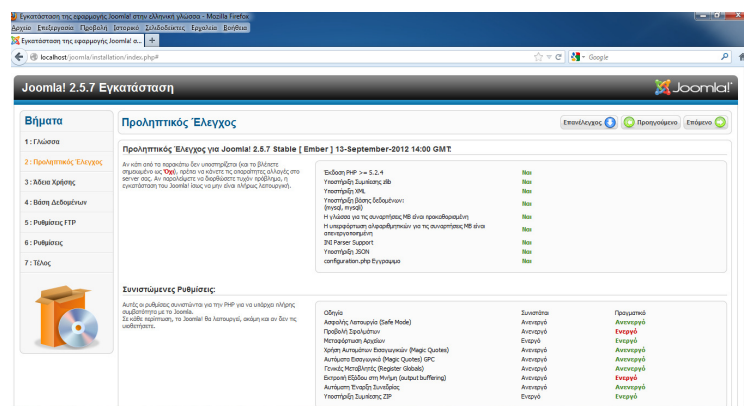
Εγκατάσταση της εφαρμογής Joomla! στην ελληνική γλώσσα - Mozilla Firefox

Αρχείο Επεξεργασία Προβολή Ιστορικό Σελιδοδείκτες Εργαλεία Βοήθεια

Εγκατάσταση της εφαρμογής Joomla! σ... +

localhost/joomla/installation/index.php#

Google

Joomla! 2.5.7 Εγκατάσταση

Joomla!

Βήματα

1 : Γλώσσα

2 : Προληπτικός Έλεγχος

3 : Άδεια Χρήσης

4 : Βάση Δεδομένων

5 : Ρυθμίσεις FTP

6 : Ρυθμίσεις

7 : Τέλος

Προληπτικός Έλεγχος

Επανέλεγχος

Προηγούμενο

Επόμενο

Προληπτικός Έλεγχος για Joomla! 2.5.7 Stable [ Ember ] 13-September-2012 14:00 GMT:

Αν κάτι από τα παρακάτω δεν υποστηρίζεται (και το βλέπετε σημειωμένο ως Όχι), πρέπει να κάνετε τις απαραίτητες αλλαγές στο server σας. Αν παραλείψετε να διορθώσετε τυχόν πρόβλημα, η εγκατάσταση του Joomla! ίσως να μην είναι πλήρως λειτουργική.

| | |
|---|---|
| Έκδοση PHP >= 5.2.4 | Ναι |
| Υποστήριξη Συμπίεσης zlib | Ναι |
| Υποστήριξη XML | Ναι |
| Υποστήριξη βάσης δεδομένων: (mysql, mysqli) | Ναι |
| Η γλώσσα για τις συναρτήσεις MB είναι προκαθορισμένη | Ναι |
| Η υπερφόρτωση αλφαριθμητικών για τις συναρτήσεις MB είναι απενεργοποιημένη | Ναι |
| INI Parser Support | Ναι |
| Υποστήριξη JSON | Ναι |
| configuration.php Εγγράψιμο | Ναι |

Συνιστώμενες Ρυθμίσεις:

Αυτές οι ρυθμίσεις συνιστώνται για την PHP για να υπάρχει πλήρης συμβατότητα με το Joomla. Σε κάθε περίπτωση, το Joomla! θα λειτουργεί, ακόμη και αν δεν τις υιοθετήσετε.

| Οδηγία | Συνιστάται | Πραγματικό |
|---|---|---|
| Ασφαλής Λειτουργία (Safe Mode) | Ανενεργό | Ανενεργό |
| Προβολή Σφαλμάτων | Ανενεργό | Ενεργό |
| Μεταφόρτωση Αρχείων | Ενεργό | Ενεργό |
| Χρήση Αυτομάτων Εισαγωγικών (Magic Quotes) | Ανενεργό | Ανενεργό |
| Αυτόματα Εισαγωγικά (Magic Quotes) GPC | Ανενεργό | Ανενεργό |
| Γενικές Μεταβλητές (Register Globals) | Ανενεργό | Ανενεργό |
| Εκτροπή Εξόδου στη Μνήμη (output buffering) | Ανενεργό | Ενεργό |
| Αυτόματη Έναρξη Συνεδρίας | Ανενεργό | Ανενεργό |
| Υποστήριξη Συμπίεσης ZIP | Ενεργό | Ενεργό |